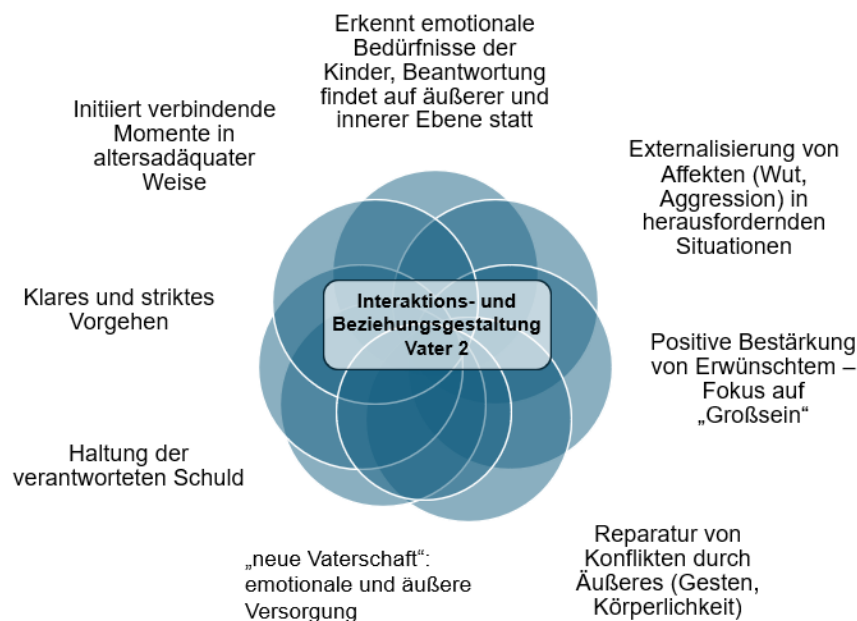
Interaktions- und Beziehungsgestaltung Vater 2

Erkennt emotionale Bedürfnisse der Kinder, Beantwortung findet auf äußerer und innerer Ebene statt

Externalisierung von Affekten (Wut, Aggression) in herausfordernden Situationen

Positive Bestärkung von Erwünschtem – Fokus auf „Großsein“

Reparatur von Konflikten durch Äußeres (Gesten, Körperlichkeit)

„neue Vaterschaft“: emotionale und äußere Versorgung

Haltung der verantworteten Schuld

Klares und striktes Vorgehen

Initiiert verbindende Momente in altersadäquater Weise